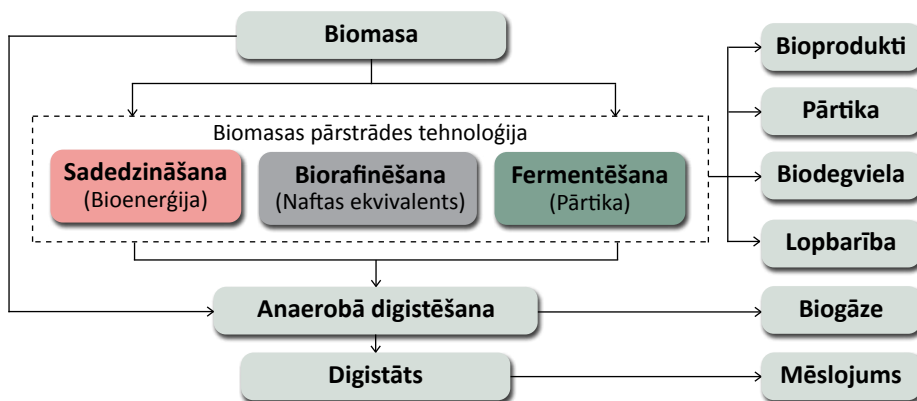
Biomasa

Biomasas pārstrādes tehnoloģija

Sadedzināšana
(Bioenerģija)

Biorafinēšana
(Naftas ekvivalents)

Fermentēšana
(Pārtika)

Bioprodukti

Pārtika

Biodegviela

Lopbarība

Anaerobā digistēšana

Biogāze

Digistāts

Mēslojums